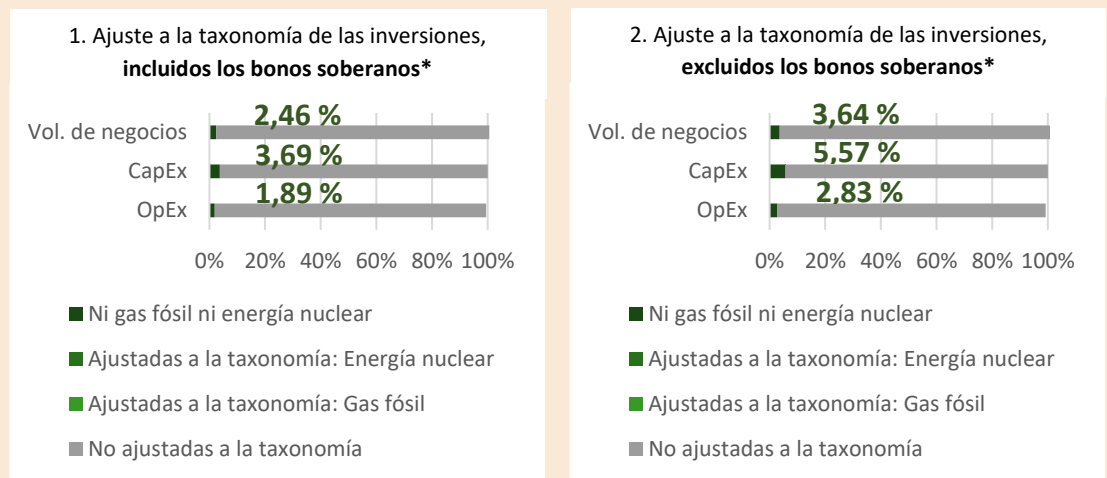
1. Ajuste a la taxonomía de las inversiones, **incluidos los bonos soberanos***

Vol. de negocios 2,46 %
CapEx 3,69 %
OpEx 1,89 %

0% 20% 40% 60% 80% 100%

Ni gas fósil ni energía nuclear
Ajustadas a la taxonomía: Energía nuclear
Ajustadas a la taxonomía: Gas fósil
No ajustadas a la taxonomía

2. Ajuste a la taxonomía de las inversiones, **excluidos los bonos soberanos***

Vol. de negocios 3,64 %
CapEx 5,57 %
OpEx 2,83 %

0% 20% 40% 60% 80% 100%

Ni gas fósil ni energía nuclear
Ajustadas a la taxonomía: Energía nuclear
Ajustadas a la taxonomía: Gas fósil
No ajustadas a la taxonomía